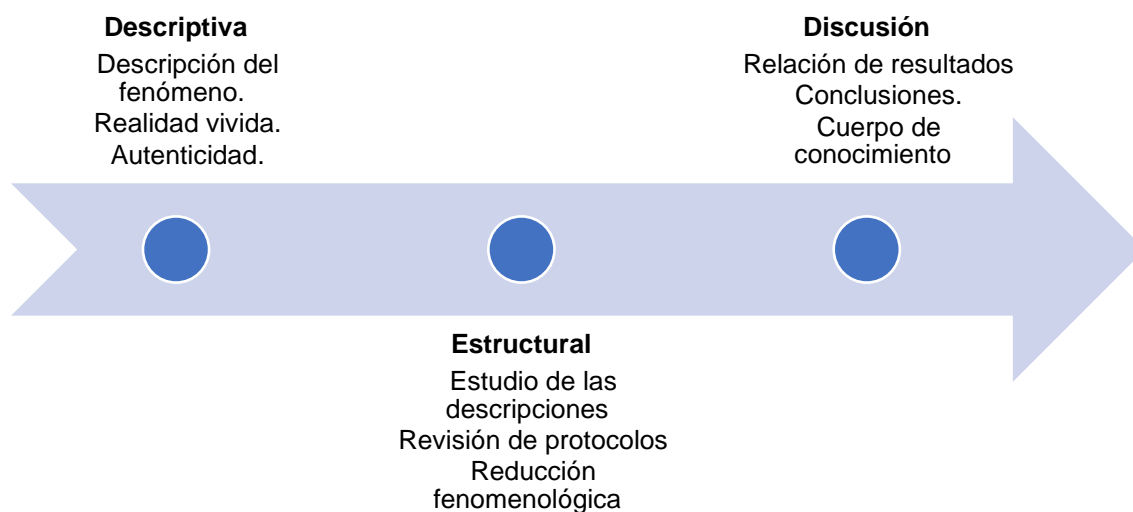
**Descriptiva**

Descripción del fenómeno.
Realidad vivida.
Autenticidad.

**Estructural**

Estudio de las descripciones
Revisión de protocolos
Reducción fenomenológica

**Discusión**

Relación de resultados
Conclusiones.
Cuerpo de conocimiento